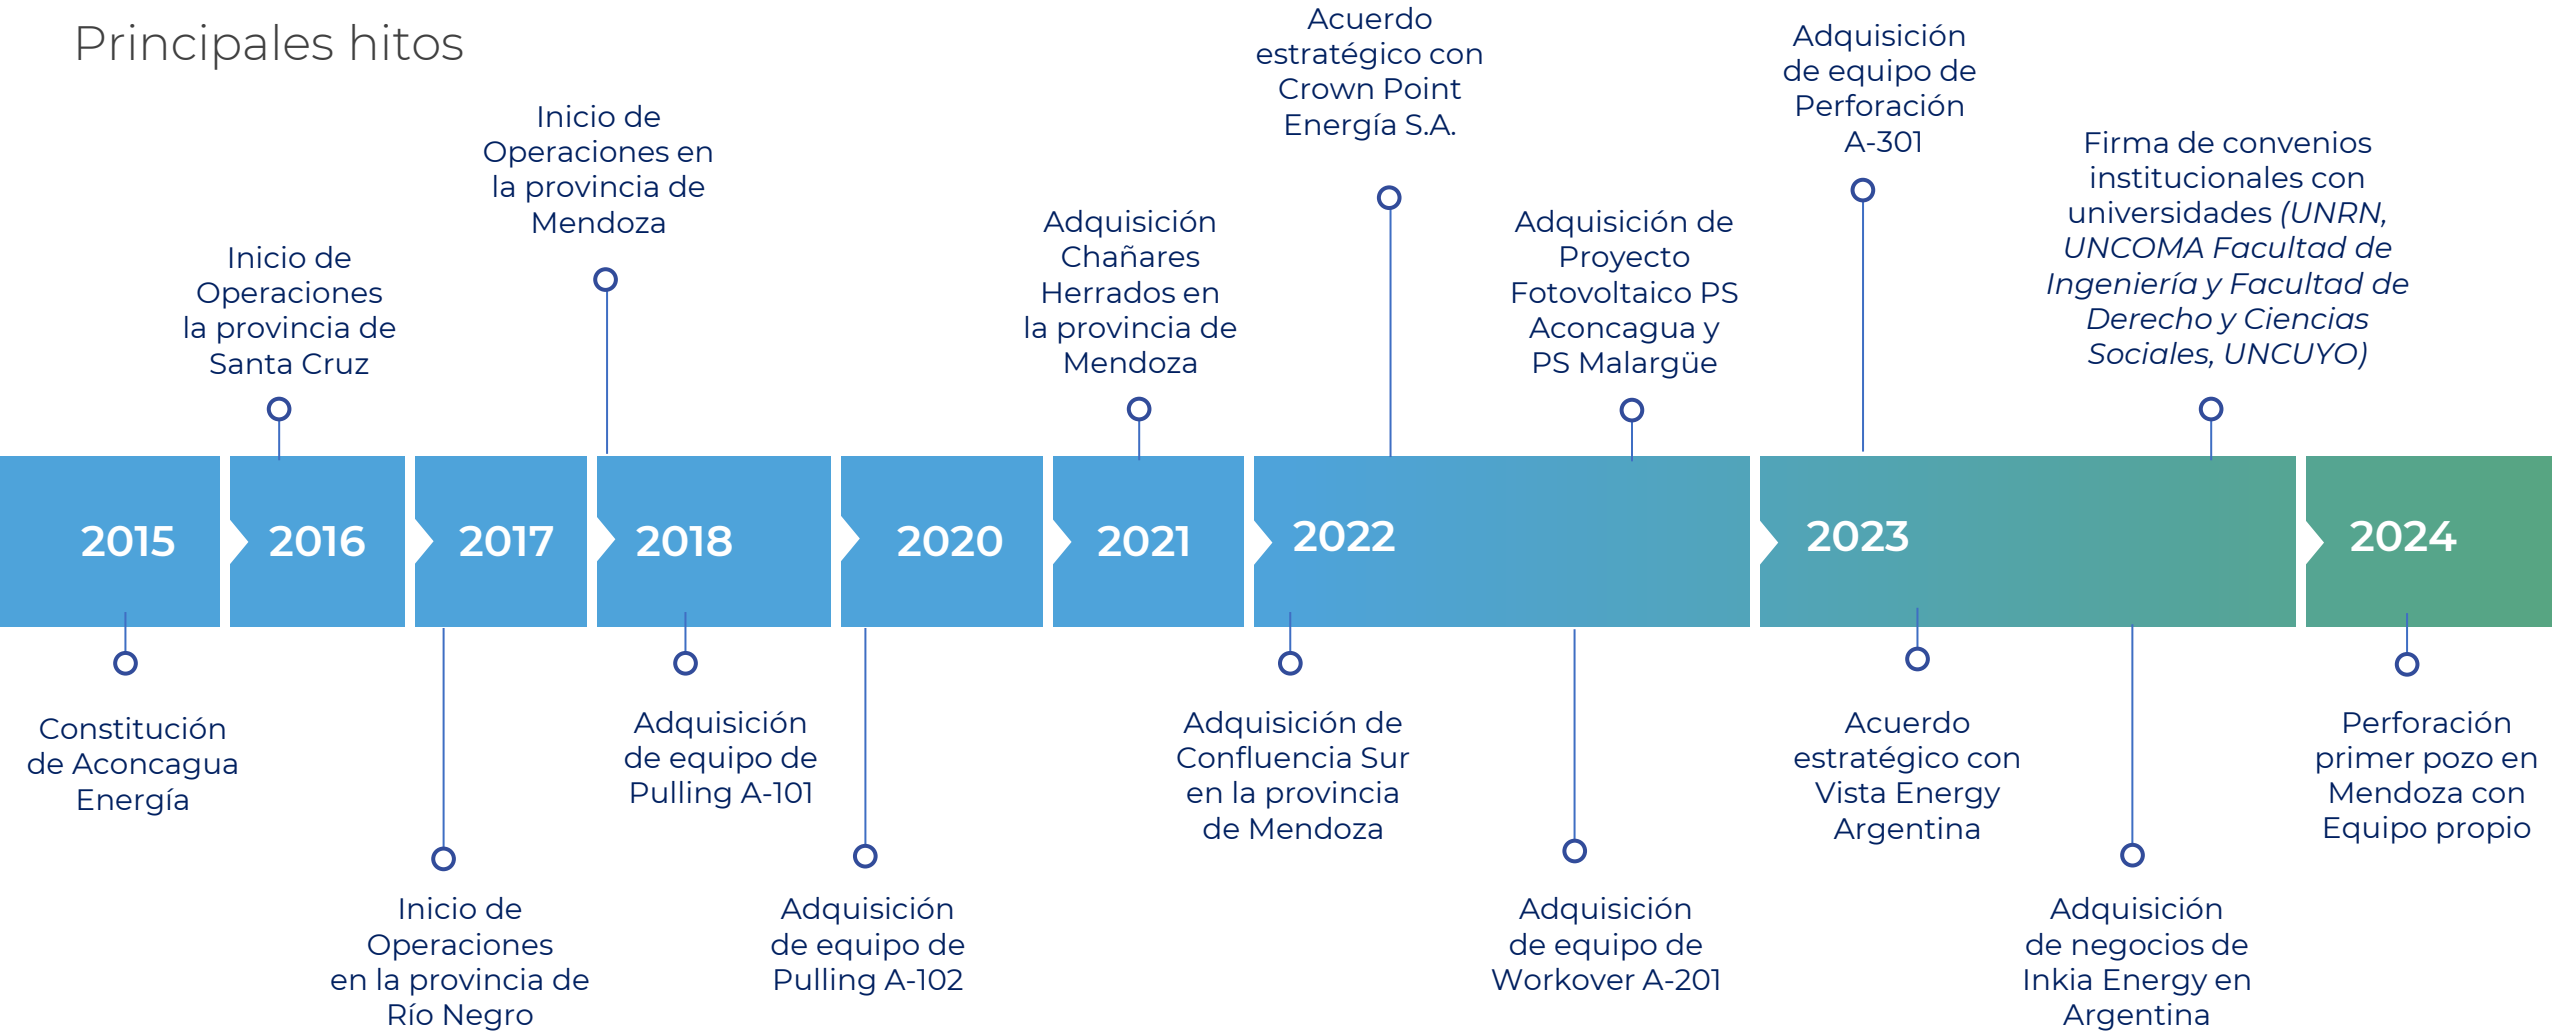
Principales hitos

2015

Constitución de Aconcagua Energía

2016

Inicio de Operaciones la provincia de Santa Cruz

2017

Inicio de Operaciones en la provincia de Río Negro

2018

Inicio de Operaciones en la provincia de Mendoza

Adquisición de equipo de Pulling A-101

2020

Adquisición de equipo de Pulling A-102

2021

Adquisición Chañares Herrados en la provincia de Mendoza

2022

Acuerdo estratégico con Crown Point Energía S.A.

Adquisición de Confluencia Sur en la provincia de Mendoza

Adquisición de Proyecto Fotovoltaico PS Aconcagua y PS Malargüe

Adquisición de equipo de Workover A-201

2023

Adquisición de equipo de Perforación A-301

Acuerdo estratégico con Vista Energy Argentina

Firma de convenios institucionales con universidades *(UNRN, UNCOMA Facultad de Ingeniería y Facultad de Derecho y Ciencias Sociales, UNCUYO)*

Adquisición de negocios de Inkia Energy en Argentina

2024

Perforación primer pozo en Mendoza con Equipo propio